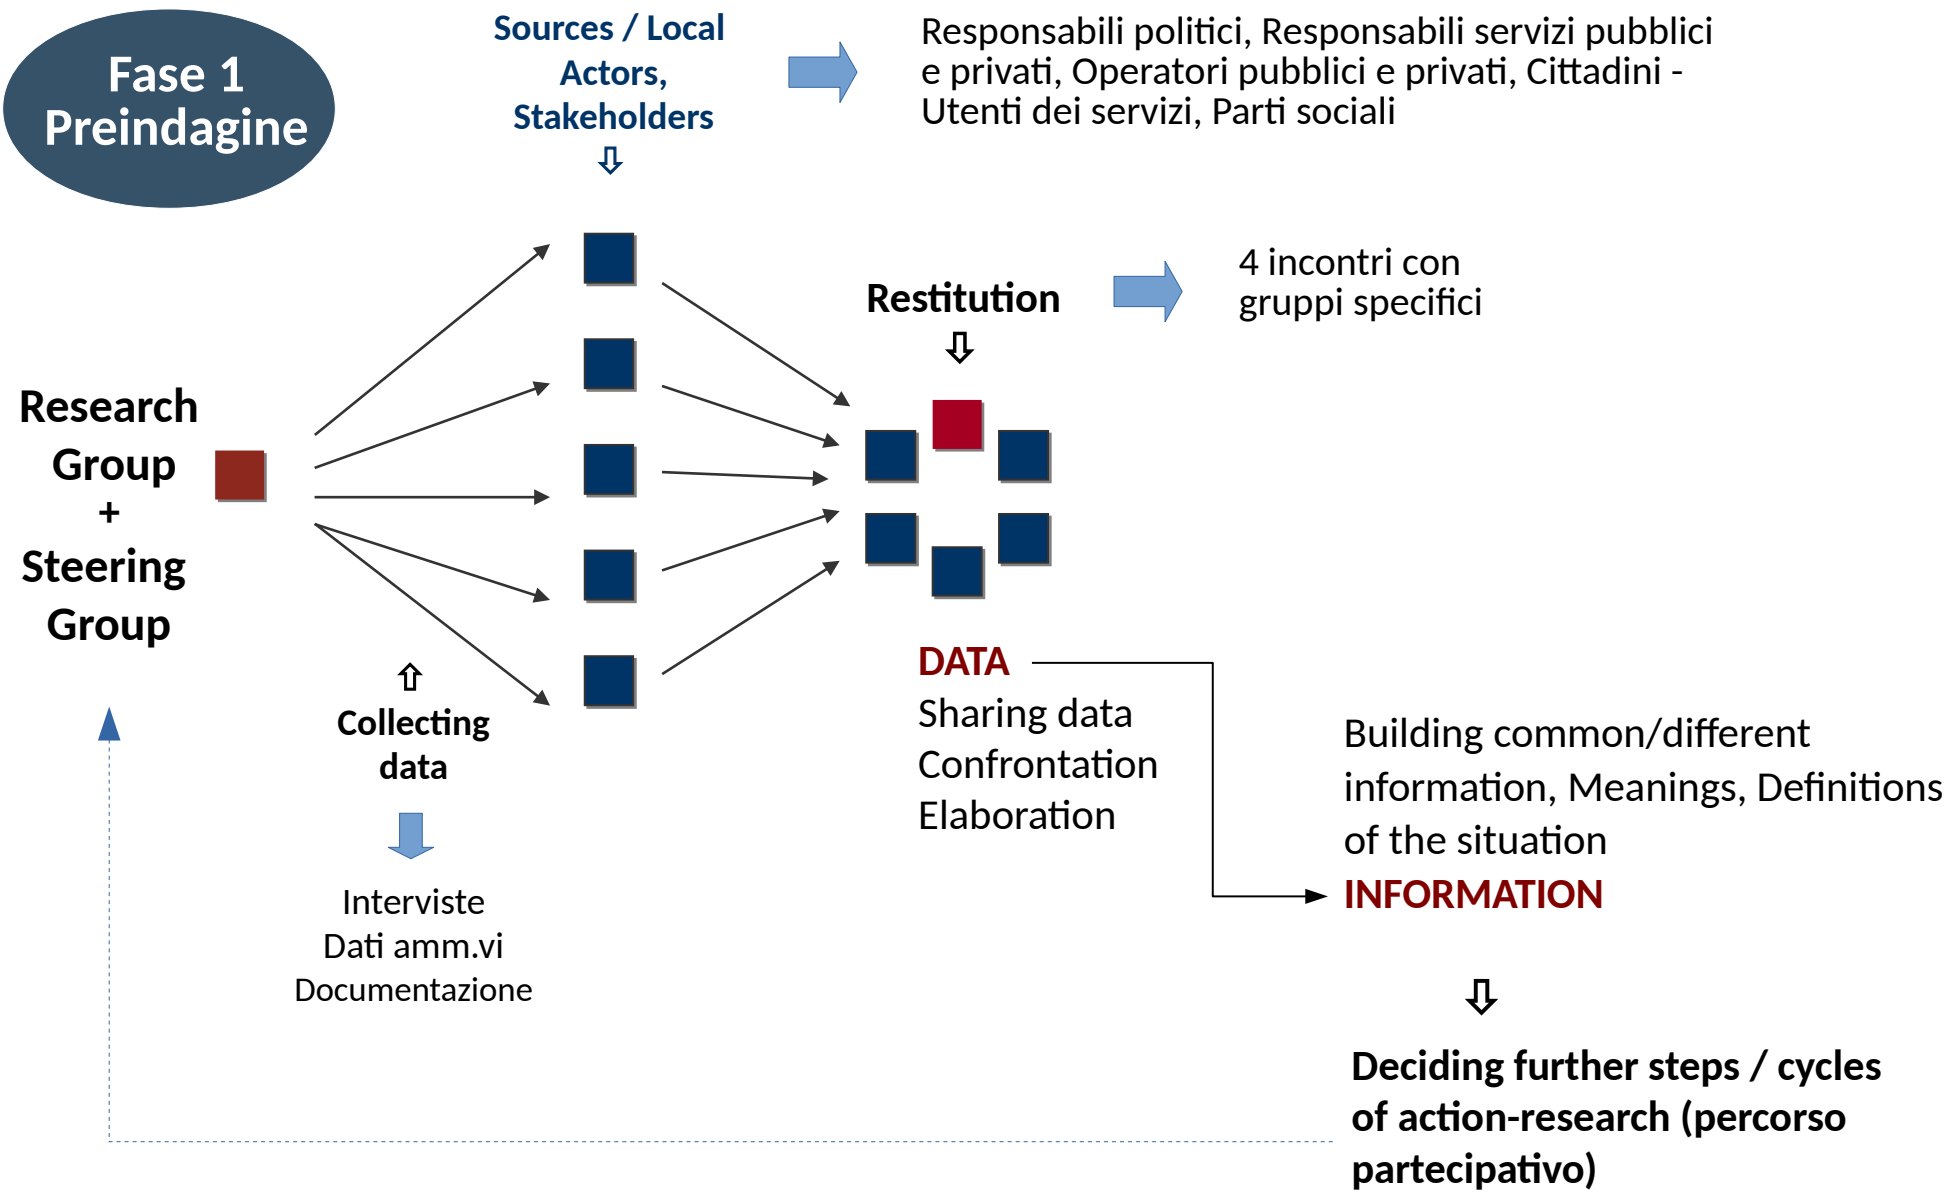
Fase 1
Preindagine

Sources / Local Actors, Stakeholders

⇩

Responsabili politici, Responsabili servizi pubblici e privati, Operatori pubblici e privati, Cittadini - Utenti dei servizi, Parti sociali

Restitution

⇩

4 incontri con gruppi specifici

Research Group
+
Steering Group

⇧

Collecting data

Interviste
Dati amm.vi
Documentazione

DATA
Sharing data
Confrontation
Elaboration

Building common/different information, Meanings, Definitions of the situation
INFORMATION

⇩

Deciding further steps / cycles of action-research (percorso partecipativo)